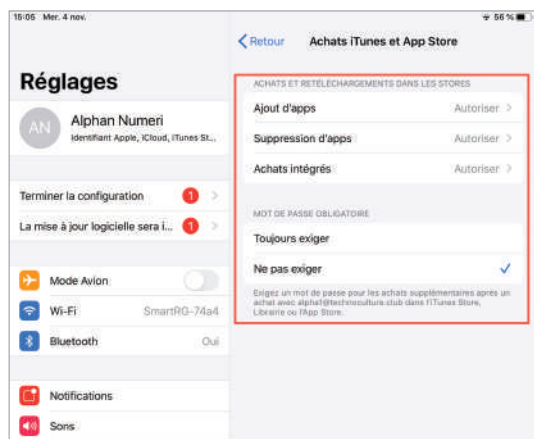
15:05 Mer. 4 nov.

56 %

Réglages

AN

Alphan Numeri

Identifiant Apple, iCloud, iTunes St...

Terminer la configuration

1

La mise à jour logicielle sera i...

1

Mode Avion

Wi-Fi

SmartRG-74a4

Bluetooth

Oui

Notifications

Sons

Retour

Achats iTunes et App Store

ACHATS ET RETÉLÉCHARGEMENTS DANS LES STORES

Ajout d'apps

Autoriser

Suppression d'apps

Autoriser

Achats intégrés

Autoriser

MOT DE PASSE OBLIGATOIRE

Toujours exiger

Ne pas exiger

Exigez un mot de passe pour les achats supplémentaires après un achat avec alpha1@technocultura.club dans l'iTunes Store, Librairie ou l'App Store.